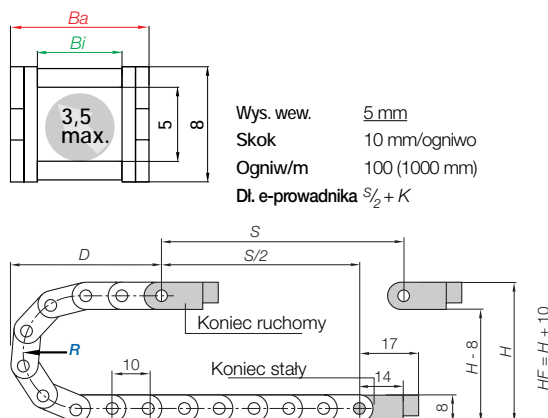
Ba
Bi
3,5 max.
5
8

| Wys. wew. | 5 mm |
|---|---|
| Skok | 10 mm/ogniwo |
| Ogniw/m | 100 (1000 mm) |

Dł. e-prowadnika $^S/_2 + K$

S
D
S/2
Koniec ruchomy
R
10
Koniec stały
17
14
H - 8
H
HF = H + 10
8